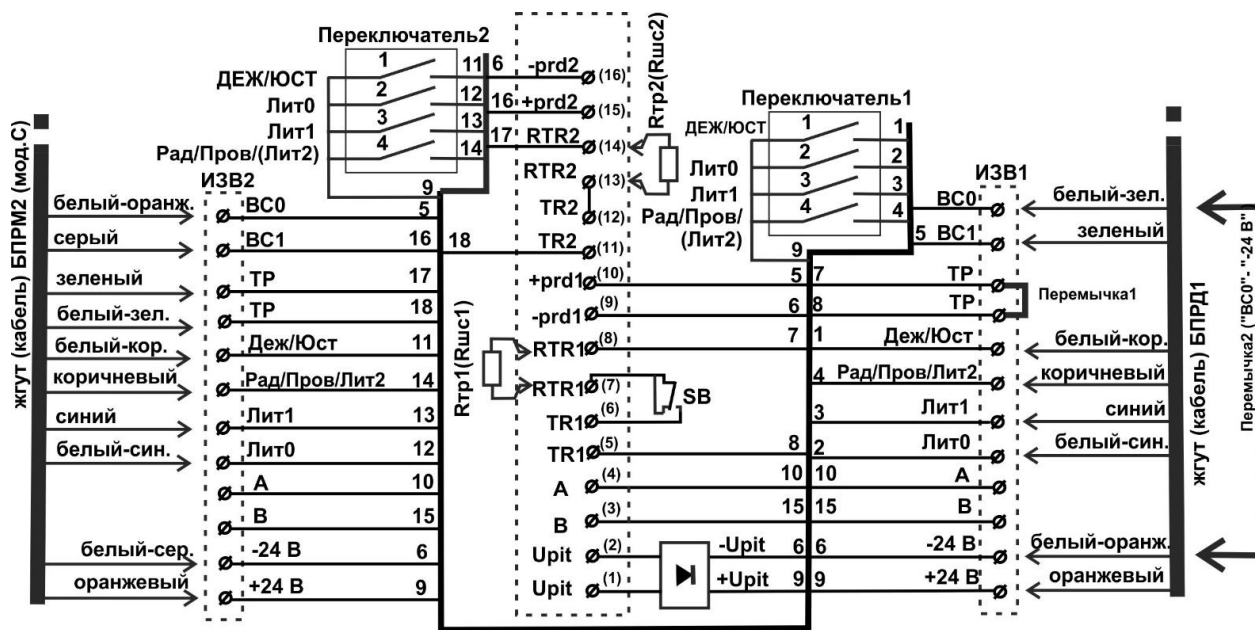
Переключатель2

ДЕЖ/ЮСТ
Лит0
Лит1
Рад/Пров/(Лит2)

1 2 3 4

11 6
12 16
13 17
14
9

-prd2 (16)
+prd2 (15)
RTR2 (14)
RTR2 (13)
TR2 (12)
TR2 (11)
+prd1 (10)
-prd1 (9)
RTR1 (8)
RTR1 (7)
TR1 (6)
TR1 (5)
A (4)
B (3)
Upit (2)
Upit (1)

Rтр2(Rшс2)

Rтр1(Rшс1)

SB

-Upit
+Upit

Переключатель1

ДЕЖ/ЮСТ
Лит0
Лит1
Рад/Пров/
(Лит2)

1 2 3 4
1 2 3 4
9

жгут (кабель) БПРМ2 (мод.С)

ИЗВ2

| | | | |
|---|---|---|---|
| белый-оранж. | ВС0 | 5 | |
| серый | ВС1 | 16 | 18 |
| зеленый | ТР | 17 | |
| белый-зел. | ТР | 18 | |
| белый-кор. | Деж/Юст | 11 | |
| коричневый | Рад/Пров/Лит2 | 14 | |
| синий | Лит1 | 13 | |
| белый-син. | Лит0 | 12 | |
| | А | 10 | |
| | В | 15 | |
| белый-сер. | -24 В | 6 | |
| оранжевый | +24 В | 9 | |

ИЗВ1

| | | | |
|---|---|---|---|
| | | ВС0 | белый-зел. |
| 5 | | ВС1 | зеленый |
| 5 | 7 | ТР | |
| 6 | 8 | ТР | |
| 7 | 1 | Деж/Юст | белый-кор. |
| | 4 | Рад/Пров/Лит2 | коричневый |
| | 3 | Лит1 | синий |
| 8 | 2 | Лит0 | белый-син. |
| 10 | 10 | А | |
| 15 | 15 | В | |
| 6 | 6 | -24 В | белый-оранж. |
| 9 | 9 | +24 В | оранжевый |

Перемычка1

жгут (кабель) БПРД1

Перемычка2 ("ВС0" - "-24 В")